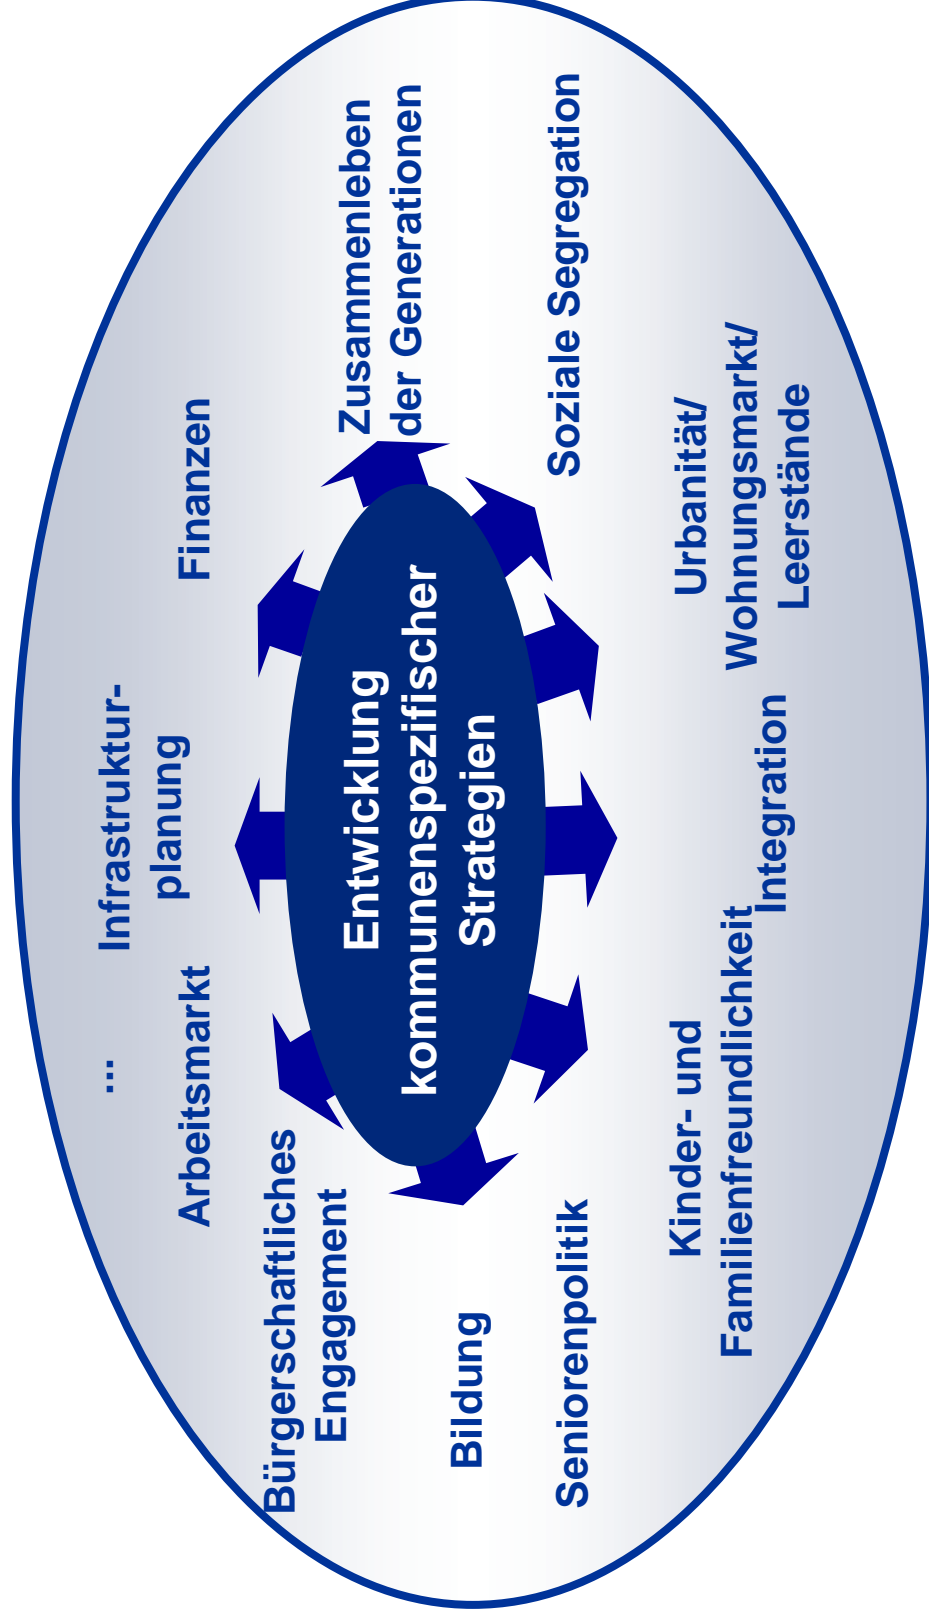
Entwicklung kommunenspezifischer Strategien

Zusammenleben der Generationen

Soziale Segregation

Urbanität/ Wohnungsmarkt/ Leerstände

Integration

Kinder- und Familienfreundlichkeit

Seniorenpolitik

Bildung

Bürgerschaftliches Engagement

Arbeitsmarkt

...

Infrastruktur-planung

Finanzen